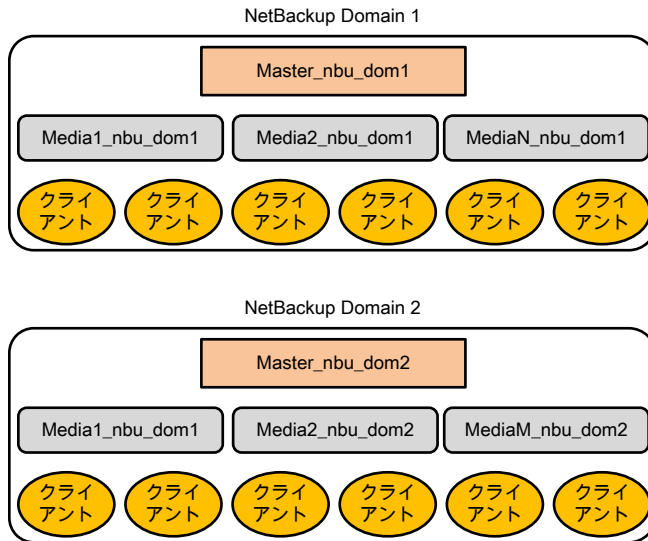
NetBackup Domain 1

Master_nbu_dom1

Media1_nbu_dom1

Media2_nbu_dom1

MediaN_nbu_dom1

クライアント

クライアント

クライアント

クライアント

クライアント

クライアント

NetBackup Domain 2

Master_nbu_dom2

Media1_nbu_dom1

Media2_nbu_dom2

MediaM_nbu_dom2

クライアント

クライアント

クライアント

クライアント

クライアント

クライアント